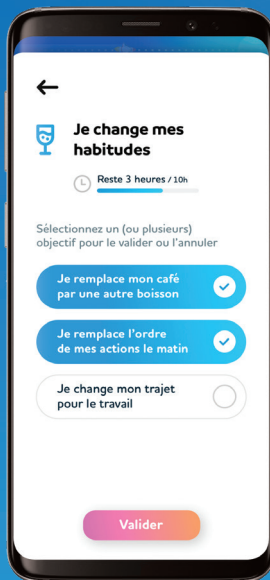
Je change mes habitudes

Reste 3 heures / 10h

Sélectionnez un (ou plusieurs) objectif pour le valider ou l'annuler

Je remplace mon café par une autre boisson

Je remplace l'ordre de mes actions le matin

Je change mon trajet pour le travail

Valider